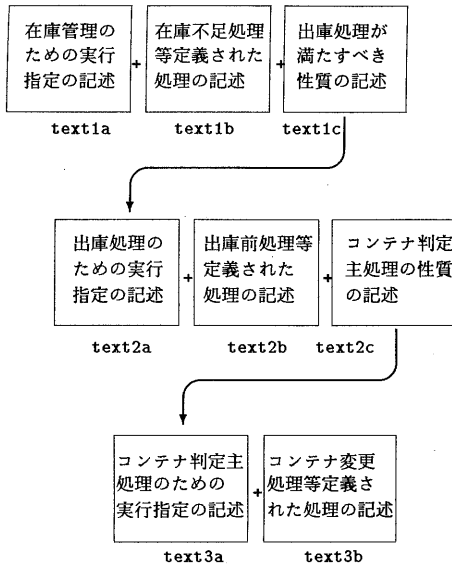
在庫管理のための実行指定の記述

+

在庫不足処理等定義された処理の記述

+

出庫処理が満たすべき性質の記述

text1a

text1b

text1c

出庫処理のための実行指定の記述

+

出庫前処理等定義された処理の記述

+

コンテナ判定主処理の性質の記述

text2a

text2b

text2c

コンテナ判定主処理のための実行指定の記述

+

コンテナ変更処理等定義された処理の記述

text3a

text3b